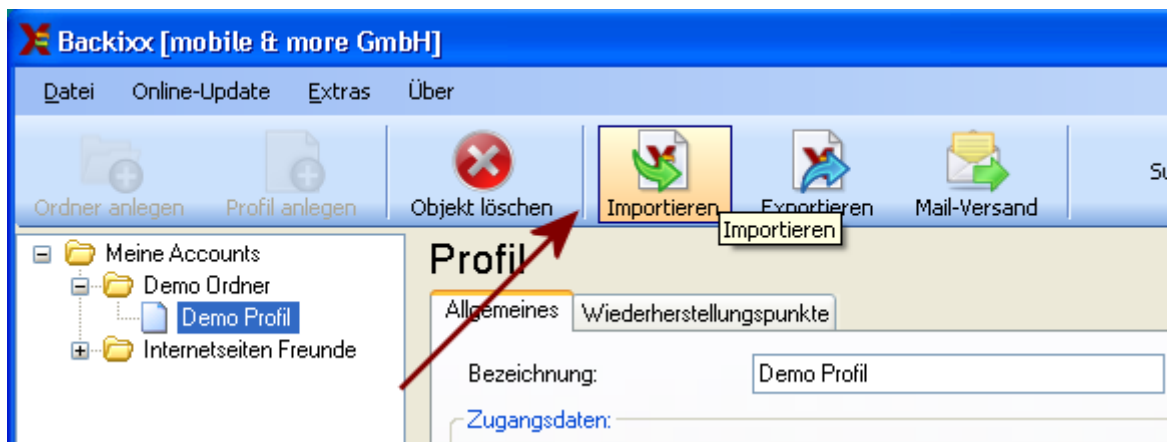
Backixx [mobile & more GmbH]

Datei Online-Update Extras Über

Ordner anlegen Profil anlegen Objekt löschen Importieren Exportieren Mail-Versand Su

Importieren

Meine Accounts
Demo Ordner
Demo Profil
Internetseiten Freunde

Profil

Allgemeines Wiederherstellungspunkte

Bezeichnung: Demo Profil

Zugangsdaten: